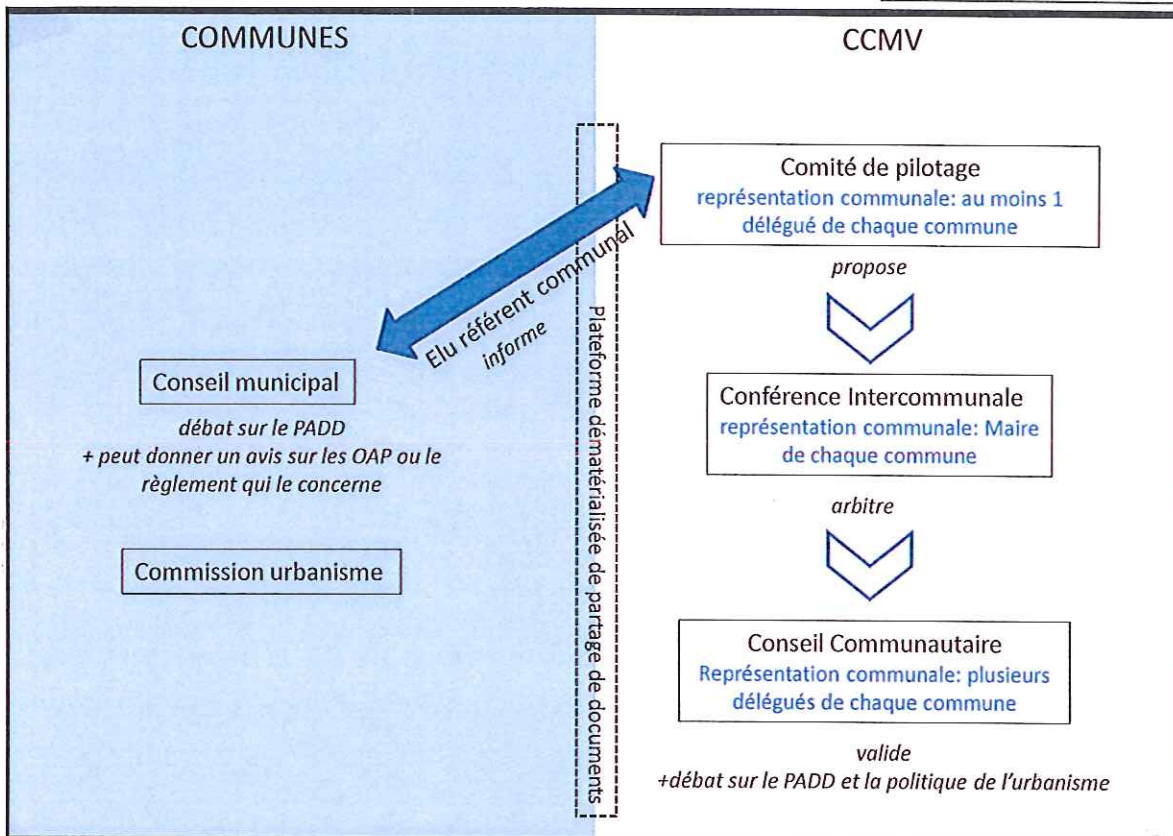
COMMUNES

CCMV

Comité de pilotage
représentation communale: au moins 1 délégué de chaque commune

propose

Elu référent communal
informe

Plateforme dématérialisée de partage de documents

Conseil municipal

débat sur le PADD
+ peut donner un avis sur les OAP ou le règlement qui le concerne

Commission urbanisme

Conférence Intercommunale
représentation communale: Maire de chaque commune

arbitre

Conseil Communautaire
Représentation communale: plusieurs délégués de chaque commune

valide
+débat sur le PADD et la politique de l'urbanisme